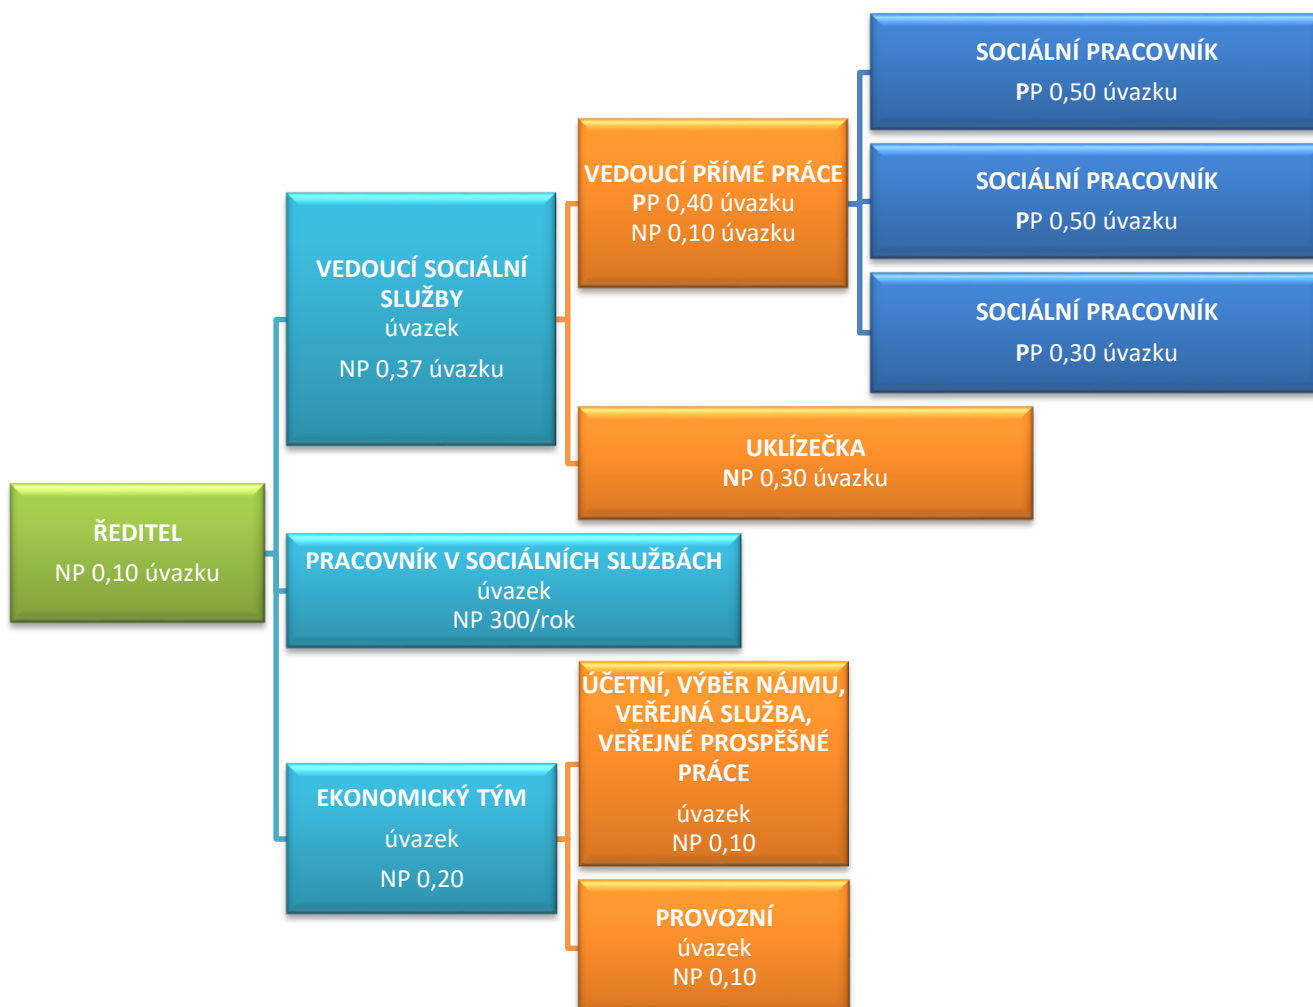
ŘEDITEL
NP 0,10 úvazku

VEDOUCÍ SOCIÁLNÍ SLUŽBY
úvazek
NP 0,37 úvazku

VEDOUCÍ PŘÍMÉ PRÁCE
PP 0,40 úvazku
NP 0,10 úvazku

SOCIÁLNÍ PRACOVNÍK
PP 0,50 úvazku

SOCIÁLNÍ PRACOVNÍK
PP 0,50 úvazku

SOCIÁLNÍ PRACOVNÍK
PP 0,30 úvazku

UKLÍZEČKA
NP 0,30 úvazku

PRACOVNÍK V SOCIÁLNÍCH SLUŽBÁCH
úvazek
NP 300/rok

EKONOMICKÝ TÝM
úvazek
NP 0,20

ÚČETNÍ, VÝBĚR NÁJMU, VEŘEJNÁ SLUŽBA, VEŘEJNÉ PROSPĚŠNÉ PRÁCE
úvazek
NP 0,10

PROVOZNÍ
úvazek
NP 0,10